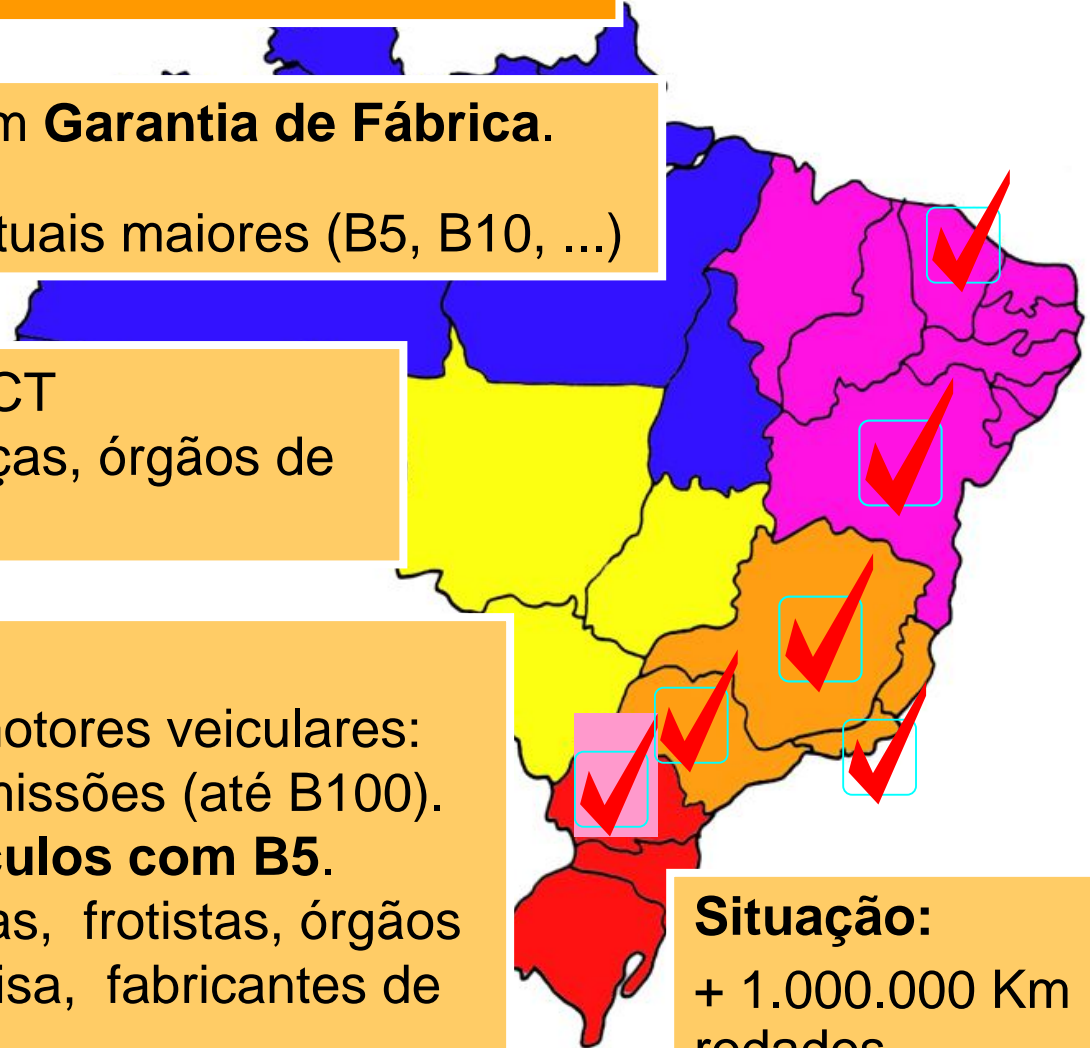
m **Garantia de Fábrica**.

tuais maiores (B5, B10, ...)

CT
ças, órgãos de

otores veiculares:
nissões (até B100).
**culos com B5**.
as, frotistas, órgãos
isa, fabricantes de

**Situação:**
+ 1.000.000 Km
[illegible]